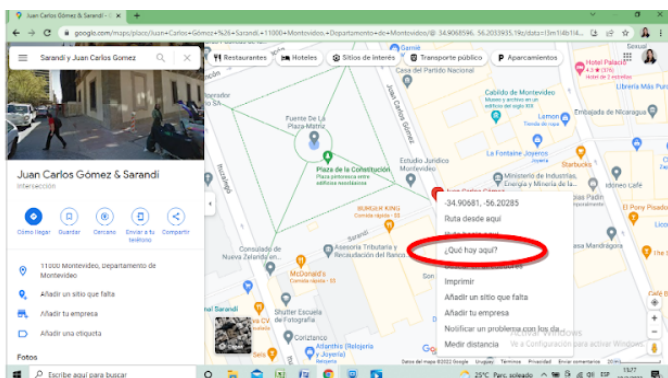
Juan Carlos Gómez & Sarandí
google.com/maps/place/Juan+Carlos+Gómez+%26+Sarandí,+11000+Montevideo,+Departamento+de+Montevideo/@-34.9068596,-56.2033935,19z/data=!3m1!4b1!4

Sarandí y Juan Carlos Gomez

Restaurantes
Hoteles
Sitios de interés
Transporte público
Aparcamientos

Juan Carlos Gómez & Sarandí
Intersección

Cómo llegar
Guardar
Cercano
Enviar a tu teléfono
Compartir

11000 Montevideo, Departamento de Montevideo
Añadir un sitio que falta
Añadir tu empresa
Añadir una etiqueta

Fotos

Fuente De La Plaza Matriz
Plaza de la Constitución
Plaza pintoresca entre edificios neoclásicos
Estudio Jurídico Montevideo
Casa del Partido Nacional
Cabildo de Montevideo
Museo y archivo en un edificio del siglo XVIII
Lemon
La Fontaine Joyeros
Joyería
Ministerio de Industrias, Energía y Minería de la
Hotel Palacio
Librería Más Puro
Embajada de Nicaragua
Starbucks
El Pony Pisador
Casa Mandrágora
BURGER KING
Comida rápida · $$
McDonald's
Comida rápida · $$
Asesoría Tributaria y Recaudación del Banco
Consulado de Nueva Zelanda en...
Shutter Escuela de Fotografía
Corazón
Afanthis (Relojería y Joyería)
Rincón
Juan Carlos Gómez
Sarandí

-34.90681, -56.20285
Ruta desde aquí
Ruta hasta aquí
¿Qué hay aquí?
Buscar en las cercanías
Imprimir
Añadir un sitio que falta
Añadir tu empresa
Notificar un problema con los datos
Medir distancia

Activar Windows
Ve a Configuración para activar Windows.

Datos del mapa ©2022 Google  Uruguay  Términos  Privacidad  Enviar comentarios  20 m

Escribe aquí para buscar
25°C Parc. soleado  ESP  15:27